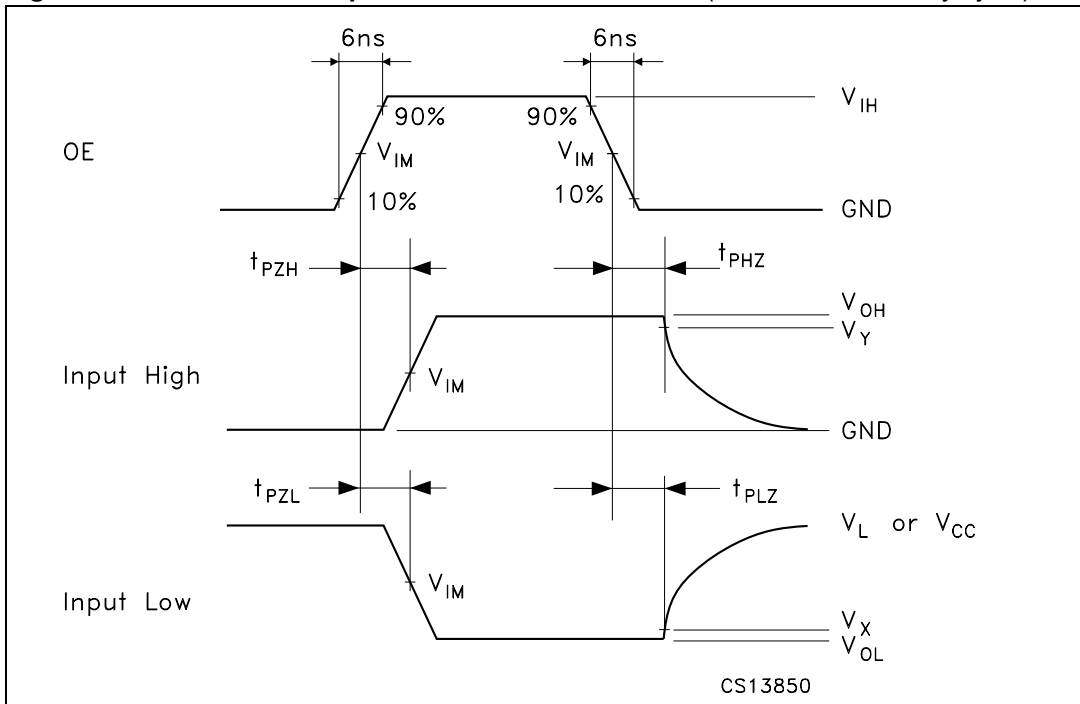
6ns

6ns

$V_{IH}$

90%

90%

OE

$V_{IM}$

$V_{IM}$

10%

10%

GND

$t_{PZH}$

$t_{PHZ}$

$V_{OH}$

$V_Y$

Input High

$V_{IM}$

GND

$t_{PZL}$

$t_{PLZ}$

$V_L$ or $V_{CC}$

$V_{IM}$

Input Low

$V_X$

$V_{OL}$

CS13850